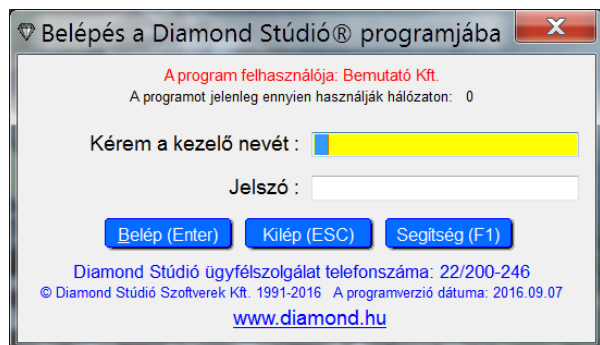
Belépés a Diamond Stúdió® programjába

A program felhasználója: Bemutató Kft.
A programot jelenleg ennyien használják hálózaton: 0

Kérem a kezelő nevét :

Jelszó :

Belép (Enter) Kilép (ESC) Segítség (F1)

Diamond Stúdió ügyfélszolgálat telefonszáma: 22/200-246
© Diamond Stúdió Szoftverek Kft. 1991-2016 A programverzió dátuma: 2016.09.07
www.diamond.hu